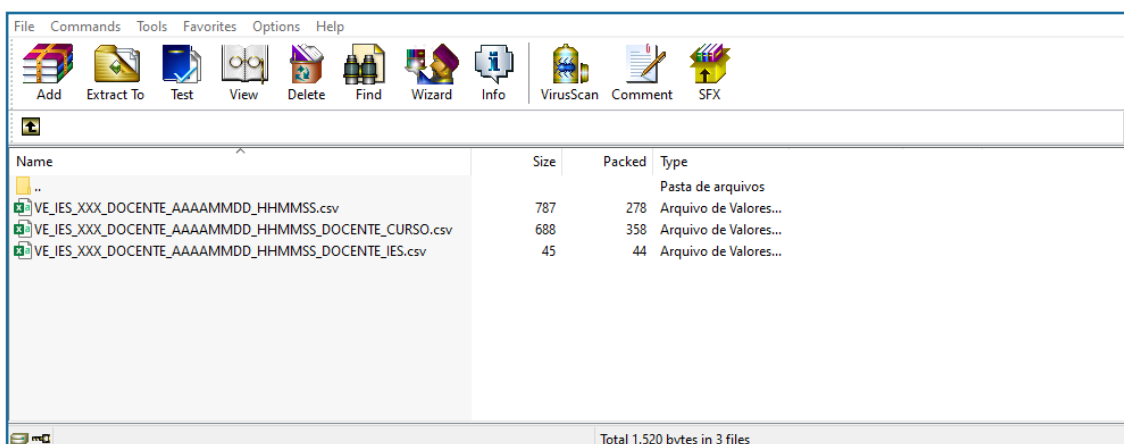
File Commands Tools Favorites Options Help

Add Extract To Test View Delete Find Wizard Info VirusScan Comment SFX

| Name | Size | Packed | Type |
|---|---|---|---|
| .. | | | Pasta de arquivos |
| VE_IES_XXX_DOCENTE_AAAAMMDD_HHMMSS.csv | 787 | 278 | Arquivo de Valores... |
| VE_IES_XXX_DOCENTE_AAAAMMDD_HHMMSS_DOCENTE_CURSO.csv | 688 | 358 | Arquivo de Valores... |
| VE_IES_XXX_DOCENTE_AAAAMMDD_HHMMSS_DOCENTE_IES.csv | 45 | 44 | Arquivo de Valores... |

Total 1,520 bytes in 3 files